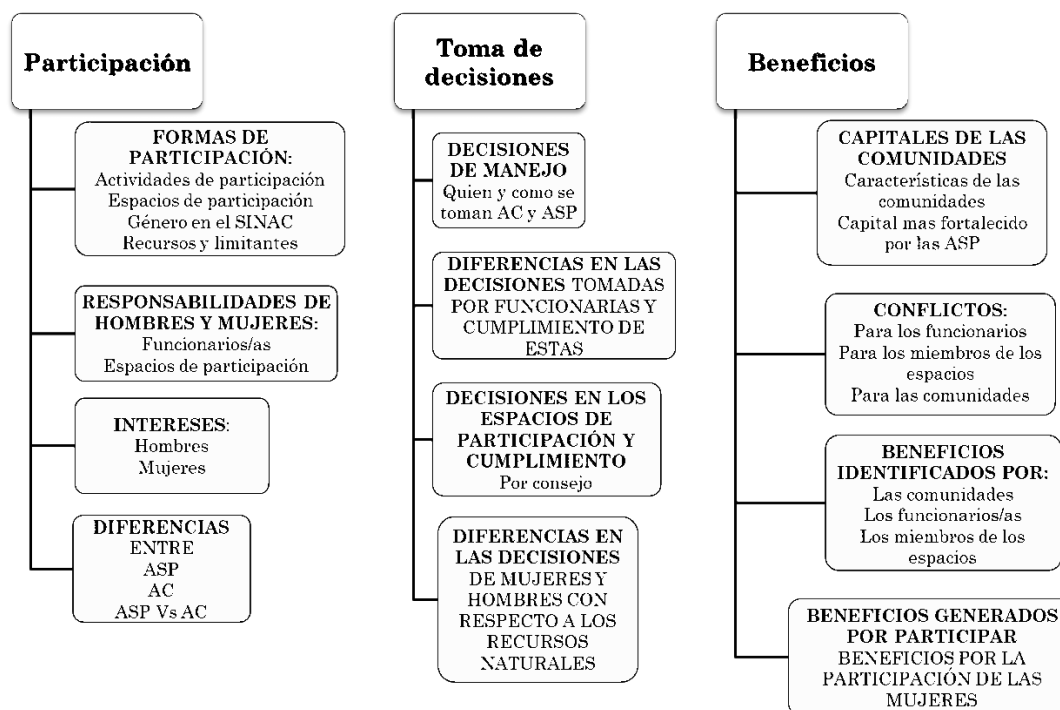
Participación

FORMAS DE PARTICIPACIÓN:
Actividades de participación
Espacios de participación
Género en el SINAC
Recursos y limitantes

RESPONSABILIDADES DE HOMBRES Y MUJERES:
Funcionarios/as
Espacios de participación

INTERESES:
Hombres
Mujeres

DIFERENCIAS ENTRE
ASP
AC
ASP Vs AC

Toma de decisiones

DECISIONES DE MANEJO
Quien y como se toman AC y ASP

DIFERENCIAS EN LAS DECISIONES TOMADAS POR FUNCIONARIAS Y CUMPLIMIENTO DE ESTAS

DECISIONES EN LOS ESPACIOS DE PARTICIPACIÓN Y CUMPLIMIENTO
Por consejo

DIFERENCIAS EN LAS DECISIONES DE MUJERES Y HOMBRES CON RESPECTO A LOS RECURSOS NATURALES

Beneficios

CAPITALES DE LAS COMUNIDADES
Características de las comunidades
Capital mas fortalecido por las ASP

CONFLICTOS:
Para los funcionarios
Para los miembros de los espacios
Para las comunidades

BENEFICIOS IDENTIFICADOS POR:
Las comunidades
Los funcionarios/as
Los miembros de los espacios

BENEFICIOS GENERADOS POR PARTICIPAR
BENEFICIOS POR LA PARTICIPACIÓN DE LAS MUJERES